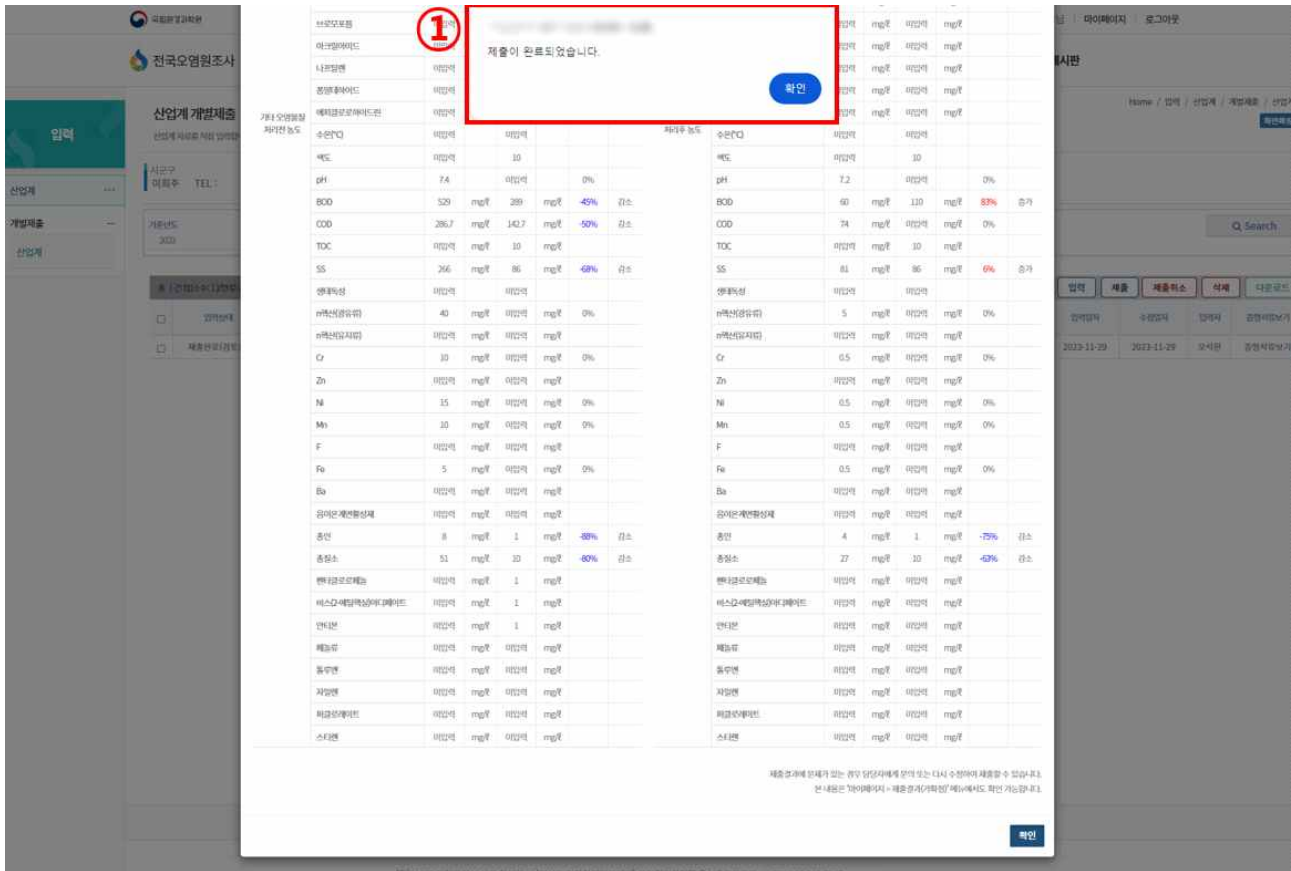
국립환경과학원

전국오염원조사

마이페이지 | 로그아웃

게시판

입력

산업계

개별제출

산업계

산업계 개별제출

Home / 입력 / 산업계 / 개별제출

①

제출이 완료되었습니다.

확인

| | | | | | | | |
|---|---|---|---|---|---|---|---|
| 브로모포름 | | | | | | | |
| 아크릴아미드 | | | | | | | |
| 나프탈렌 | 미입력 | | | | | | |
| 폼알데하이드 | 미입력 | | | | | | |
| 에피클로로하이드린 | 미입력 | | | | | | |
| 수온(℃) | 미입력 | | 미입력 | | | | |
| 색도 | 미입력 | | 10 | | | | |
| pH | 7.4 | | 미입력 | | 0% | | |
| BOD | 529 | mg/ℓ | 289 | mg/ℓ | -45% | 감소 | |
| COD | 286.7 | mg/ℓ | 142.7 | mg/ℓ | -50% | 감소 | |
| TOC | 미입력 | mg/ℓ | 10 | mg/ℓ | | | |
| SS | 266 | mg/ℓ | 86 | mg/ℓ | -68% | 감소 | |
| 생태독성 | 미입력 | | 미입력 | | | | |
| n헥산(광유류) | 40 | mg/ℓ | 미입력 | mg/ℓ | 0% | | |
| n헥산(유지류) | 미입력 | mg/ℓ | 미입력 | mg/ℓ | | | |
| Cr | 10 | mg/ℓ | 미입력 | mg/ℓ | 0% | | |
| Zn | 미입력 | mg/ℓ | 미입력 | mg/ℓ | | | |
| Ni | 15 | mg/ℓ | 미입력 | mg/ℓ | 0% | | |
| Mn | 10 | mg/ℓ | 미입력 | mg/ℓ | 0% | | |
| F | 미입력 | mg/ℓ | 미입력 | mg/ℓ | | | |
| Fe | 5 | mg/ℓ | 미입력 | mg/ℓ | 0% | | |
| Ba | 미입력 | mg/ℓ | 미입력 | mg/ℓ | | | |
| 음이온계면활성제 | 미입력 | mg/ℓ | 미입력 | mg/ℓ | | | |
| 총인 | 8 | mg/ℓ | 1 | mg/ℓ | -88% | 감소 | |
| 총질소 | 51 | mg/ℓ | 10 | mg/ℓ | -80% | 감소 | |
| 펜타클로로페놀 | 미입력 | mg/ℓ | 1 | mg/ℓ | | | |
| 비스(2-에틸헥실)아디페이트 | 미입력 | mg/ℓ | 1 | mg/ℓ | | | |
| 안티몬 | 미입력 | mg/ℓ | 1 | mg/ℓ | | | |
| 페놀류 | 미입력 | mg/ℓ | 미입력 | mg/ℓ | | | |
| 톨루엔 | 미입력 | mg/ℓ | 미입력 | mg/ℓ | | | |
| 자일렌 | 미입력 | mg/ℓ | 미입력 | mg/ℓ | | | |
| 퍼클로레이트 | 미입력 | mg/ℓ | 미입력 | mg/ℓ | | | |
| 스티렌 | 미입력 | mg/ℓ | 미입력 | mg/ℓ | | | |

기타 오염물질 처리전 농도

처리후 농도

| | | | | | | |
|---|---|---|---|---|---|---|
| 수온(℃) | 미입력 | | 미입력 | | | |
| 색도 | 미입력 | | 10 | | | |
| pH | 7.2 | | 미입력 | | 0% | |
| BOD | 60 | mg/ℓ | 110 | mg/ℓ | 83% | 증가 |
| COD | 74 | mg/ℓ | 미입력 | mg/ℓ | 0% | |
| TOC | 미입력 | mg/ℓ | 10 | mg/ℓ | | |
| SS | 81 | mg/ℓ | 86 | mg/ℓ | 6% | 증가 |
| 생태독성 | 미입력 | | 미입력 | | | |
| n헥산(광유류) | 5 | mg/ℓ | 미입력 | mg/ℓ | 0% | |
| n헥산(유지류) | 미입력 | mg/ℓ | 미입력 | mg/ℓ | | |
| Cr | 0.5 | mg/ℓ | 미입력 | mg/ℓ | 0% | |
| Zn | 미입력 | mg/ℓ | 미입력 | mg/ℓ | | |
| Ni | 0.5 | mg/ℓ | 미입력 | mg/ℓ | 0% | |
| Mn | 0.5 | mg/ℓ | 미입력 | mg/ℓ | 0% | |
| F | 미입력 | mg/ℓ | 미입력 | mg/ℓ | | |
| Fe | 0.5 | mg/ℓ | 미입력 | mg/ℓ | 0% | |
| Ba | 미입력 | mg/ℓ | 미입력 | mg/ℓ | | |
| 음이온계면활성제 | 미입력 | mg/ℓ | 미입력 | mg/ℓ | | |
| 총인 | 4 | mg/ℓ | 1 | mg/ℓ | -75% | 감소 |
| 총질소 | 27 | mg/ℓ | 10 | mg/ℓ | -63% | 감소 |
| 펜타클로로페놀 | 미입력 | mg/ℓ | 미입력 | mg/ℓ | | |
| 비스(2-에틸헥실)아디페이트 | 미입력 | mg/ℓ | 미입력 | mg/ℓ | | |
| 안티몬 | 미입력 | mg/ℓ | 미입력 | mg/ℓ | | |
| 페놀류 | 미입력 | mg/ℓ | 미입력 | mg/ℓ | | |
| 톨루엔 | 미입력 | mg/ℓ | 미입력 | mg/ℓ | | |
| 자일렌 | 미입력 | mg/ℓ | 미입력 | mg/ℓ | | |
| 퍼클로레이트 | 미입력 | mg/ℓ | 미입력 | mg/ℓ | | |
| 스티렌 | 미입력 | mg/ℓ | 미입력 | mg/ℓ | | |

제출결과에 문제가 있는 경우 담당자에게 문의 또는 다시 수정하여 제출할 수 있습니다.
본 내용은 '마이페이지 > 제출결과(기록형)' 메뉴에서도 확인 가능합니다.

확인

Q Search

입력 제출 제출취소 삭제 다운로드

2023-11-29 2023-11-29